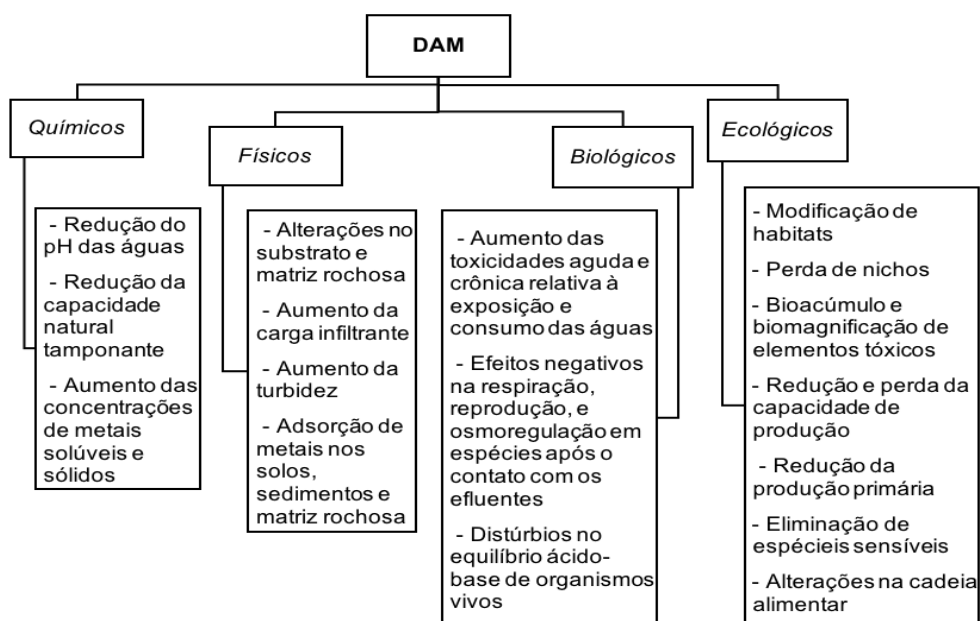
DAM

Químicos

- Redução do pH das águas

- Redução da capacidade natural tamponante

- Aumento das concentrações de metais solúveis e sólidos

Físicos

- Alterações no substrato e matriz rochosa

- Aumento da carga infiltrante

- Aumento da turbidez

- Adsorção de metais nos solos, sedimentos e matriz rochosa

Biológicos

- Aumento das toxicidades aguda e crônica relativa à exposição e consumo das águas

- Efeitos negativos na respiração, reprodução, e osmoregulação em espécies após o contato com os efluentes

- Distúrbios no equilíbrio ácido-base de organismos vivos

Ecológicos

- Modificação de habitats

- Perda de nichos

- Bioacúmulo e biomagnificação de elementos tóxicos

- Redução e perda da capacidade de produção

- Redução da produção primária

- Eliminação de espécieis sensíveis

- Alterações na cadeia alimentar